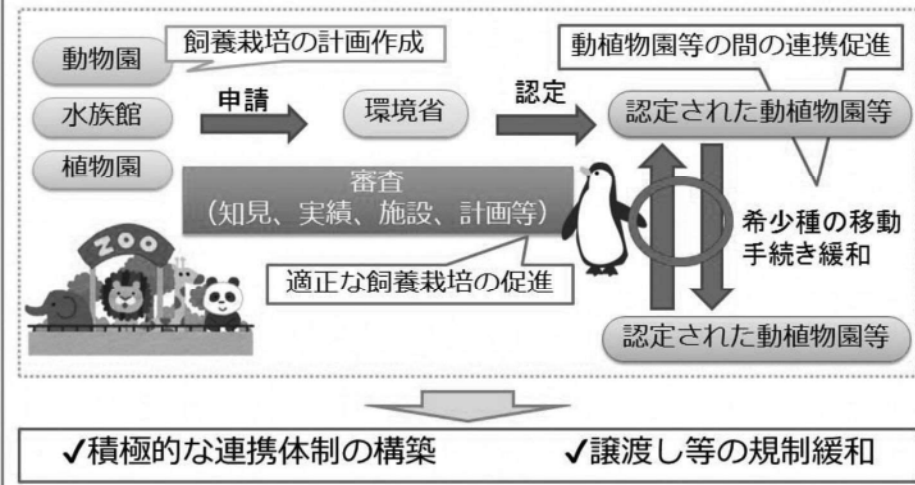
動物園
飼養栽培の計画作成
水族館
植物園
申請
環境省
認定
動植物園等の間の連携促進
認定された動植物園等
審査
（知見、実績、施設、計画等）
希少種の移動手続き緩和
ZOO
適正な飼養栽培の促進
認定された動植物園等

✓積極的な連携体制の構築　✓譲渡し等の規制緩和